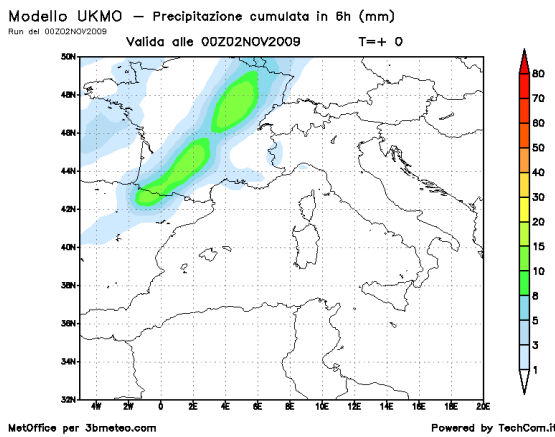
Modello UKMO — Precipitazione cumulata in 6h (mm)
Run del 00Z02NOV2009

Valida alle 00Z02NOV2009 T=+ 0

50N
48N
46N
44N
42N
40N
38N
36N
34N
32N

4W 2W 0 2E 4E 6E 8E 10E 12E 14E 16E 18E 20E

80
70
60
50
40
30
20
15
10
8
5
3
1

MetOffice per 3bmeteo.com

Powered by TechCom.it